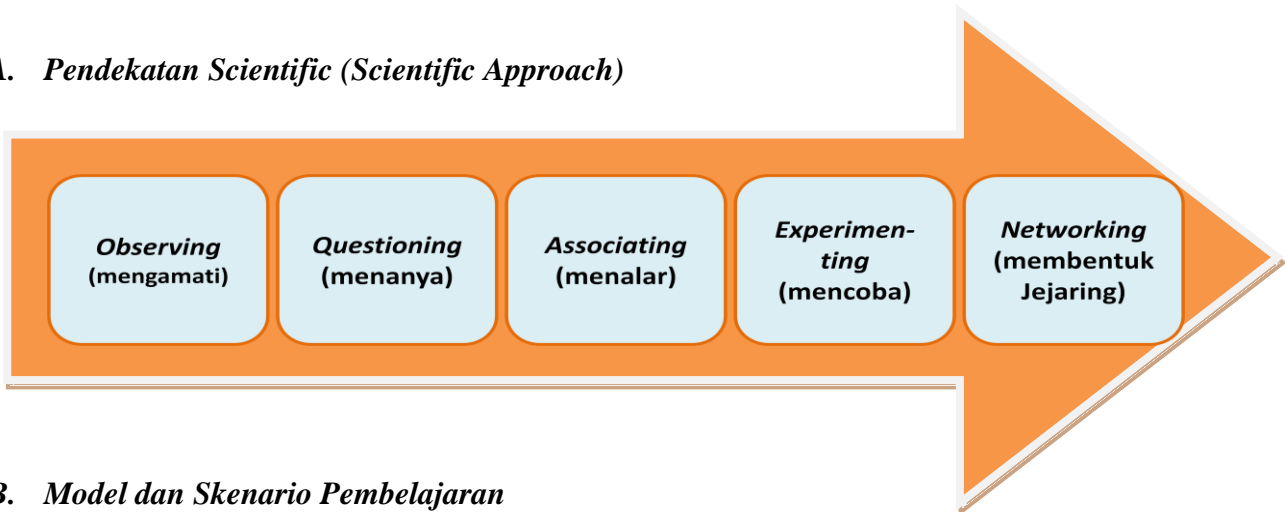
A. Pendekatan Scientific (Scientific Approach)

Observing (mengamati)

Questioning (menanya)

Associating (menalar)

Experimenting (mencoba)

Networking (membentuk Jejaring)

B. Model dan Skenario Pembelajaran